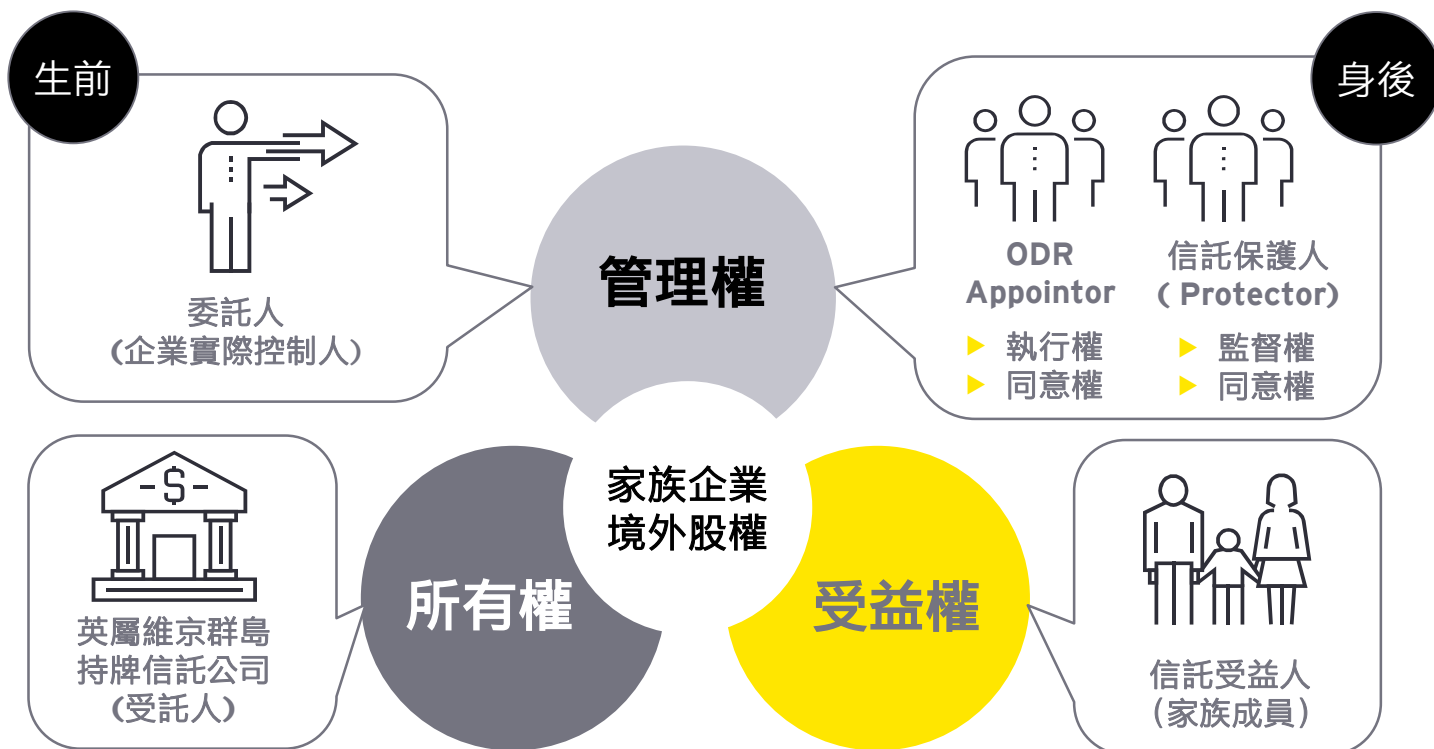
生前

委託人
(企業實際控制人)

管理權

身後

ODR Appointor
▶ 執行權
▶ 同意權

信託保護人
(Protector)
▶ 監督權
▶ 同意權

家族企業
境外股權

$

英屬維京群島
持牌信託公司
(受託人)

所有權

受益權

信託受益人
(家族成員)